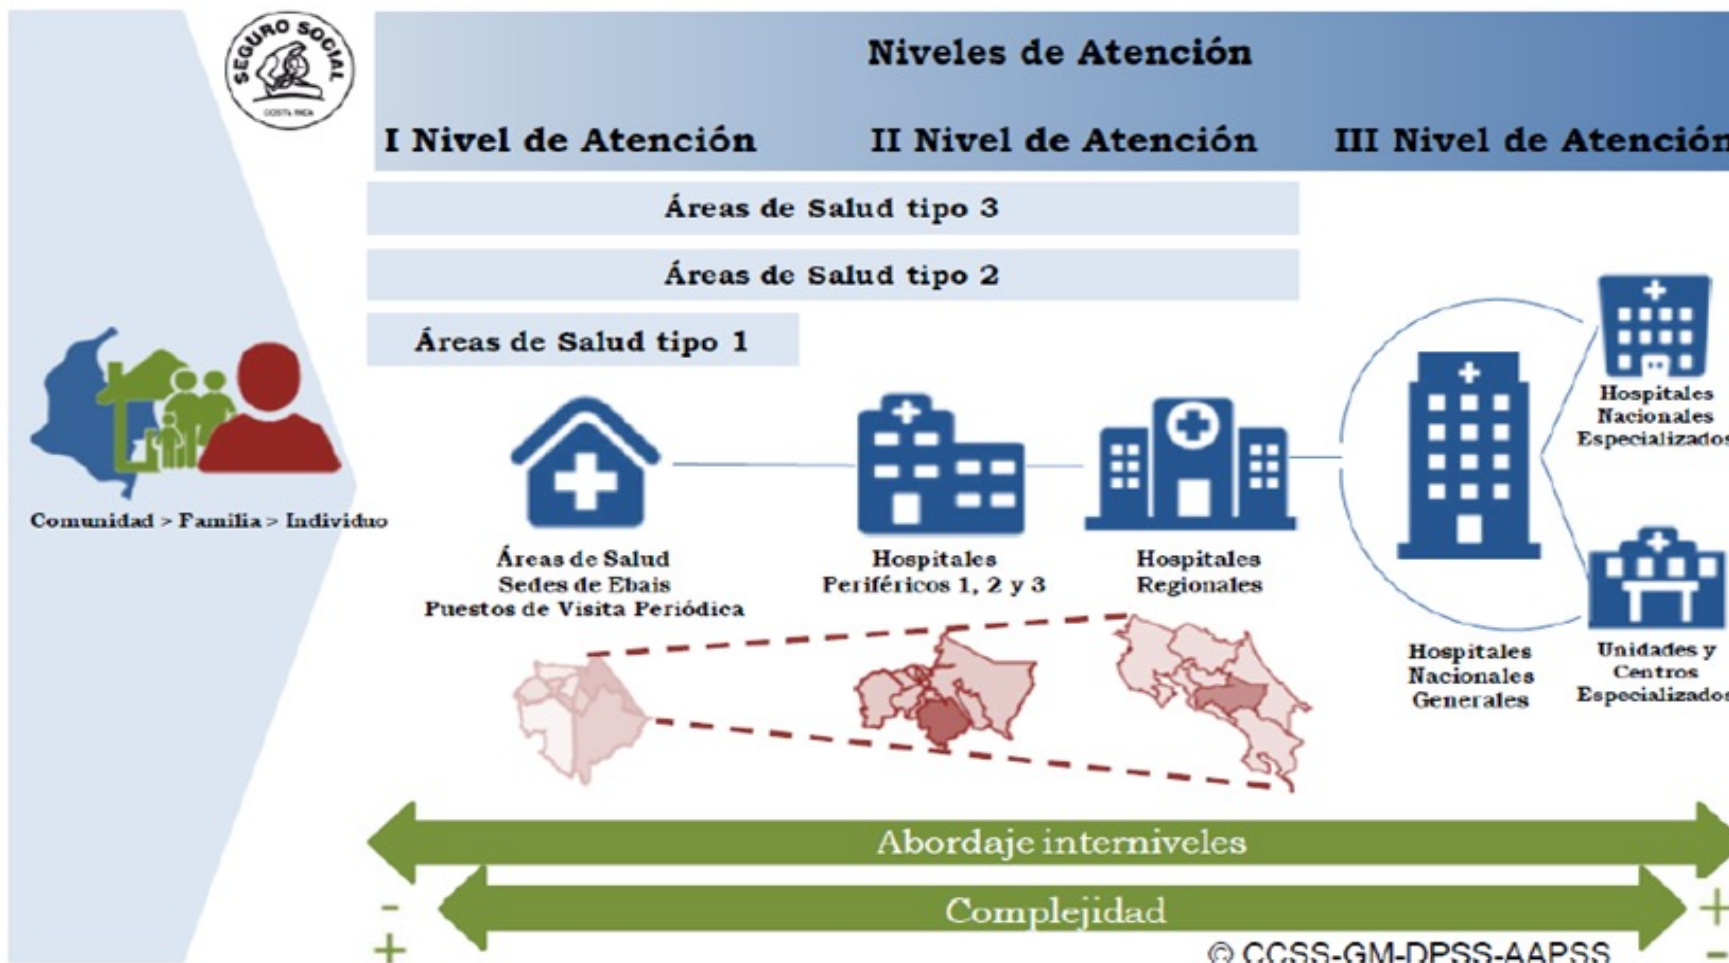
SEGURO SOCIAL
COSTA RICA

Niveles de Atención

I Nivel de Atención
II Nivel de Atención
III Nivel de Atenció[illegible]

Áreas de Salud tipo 3

Áreas de Salud tipo 2

Áreas de Salud tipo 1

Comunidad > Familia > Individuo

Áreas de Salud
Sedes de Ebais
Puestos de Visita Periódica

Hospitales
Periféricos 1, 2 y 3

Hospitales
Regionales

Hospitales
Nacionales
Generales

Hospitales
Nacionales
Especializado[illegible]

Unidades y
Centros
Especializado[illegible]

Abordaje interniveles

-
+
Complejidad
+
-

© CCSS-GM-DPSS-AAPSS